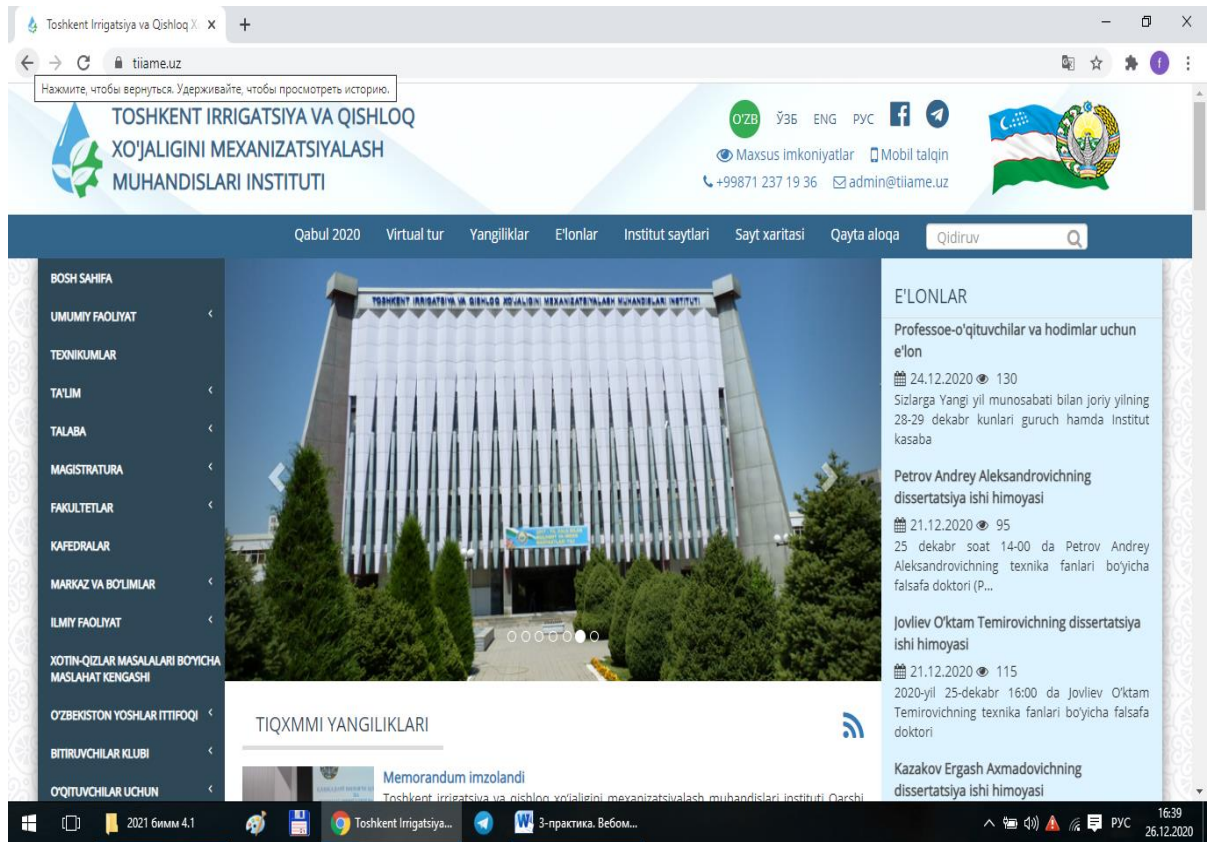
Toshkent Irrigatsiya va Qishloq X ×
tiiame.uz
Нажмите, чтобы вернуться. Удерживайте, чтобы просмотреть историю.

TOSHKENT IRRIGATSIYA VA QISHLOQ XO'JALIGINI MEXANIZATSIYALASH MUHANDISLARI INSTITUTI

O'ZB ЎЗБ ENG РУС
Maxsus imkoniyatlar Mobil talqin
+99871 237 19 36 admin@tiiame.uz

Qabul 2020 Virtual tur Yangiliklar E'lonlar Institut saytlari Sayt xaritasi Qayta aloqa Qidiruv

BOSH SAHIFA
UMUMIY FAOLIYAT
TEXNIKUMLAR
TA'LIM
TALABA
MAGISTRATURA
FAKULTETLAR
KAFEDRALAR
MARKAZ VA BO'LIMLAR
ILMIY FAOLIYAT
XOTIN-QIZLAR MASALALARI BO'YICHA MASLAHAT KENGASHI
O'ZBEKISTON YOSHLAR ITTIFOQI
BITIRUVCHILAR KLUBI
O'QITUVCHILAR UCHUN

TOSHKENT IRRIGATSIYA VA QISHLOQ XO'JALIGINI MEXANIZATSIYALASH MUHANDISLARI INSTITUTI

TIQXMMI YANGILIKLARI

Memorandum imzolandi
Toshkent irrigatsiya va qishloq xo'jaligini mexanizatsiyalash muhandislari instituti Qarshi

E'LONLAR

Professoe-o'qituvchilar va hodimlar uchun e'lon
24.12.2020 130
Sizlarga Yangi yil munosabati bilan joriy yilning 28-29 dekabr kunlari guruch hamda Institut kasaba

Petrov Andrey Aleksandrovichning dissertatsiya ishi himoyasi
21.12.2020 95
25 dekabr soat 14-00 da Petrov Andrey Aleksandrovichning texnika fanlari bo'yicha falsafa doktori (P...

Jovliev O'ktam Temirovichning dissertatsiya ishi himoyasi
21.12.2020 115
2020-yil 25-dekabr 16:00 da Jovliev O'ktam Temirovichning texnika fanlari bo'yicha falsafa doktori

Kazakov Ergash Axmadovichning dissertatsiya ishi himoyasi

2021 бимм 4.1
Toshkent Irrigatsiya...
3-практика. Вебом...
РУС 16:39 26.12.2020